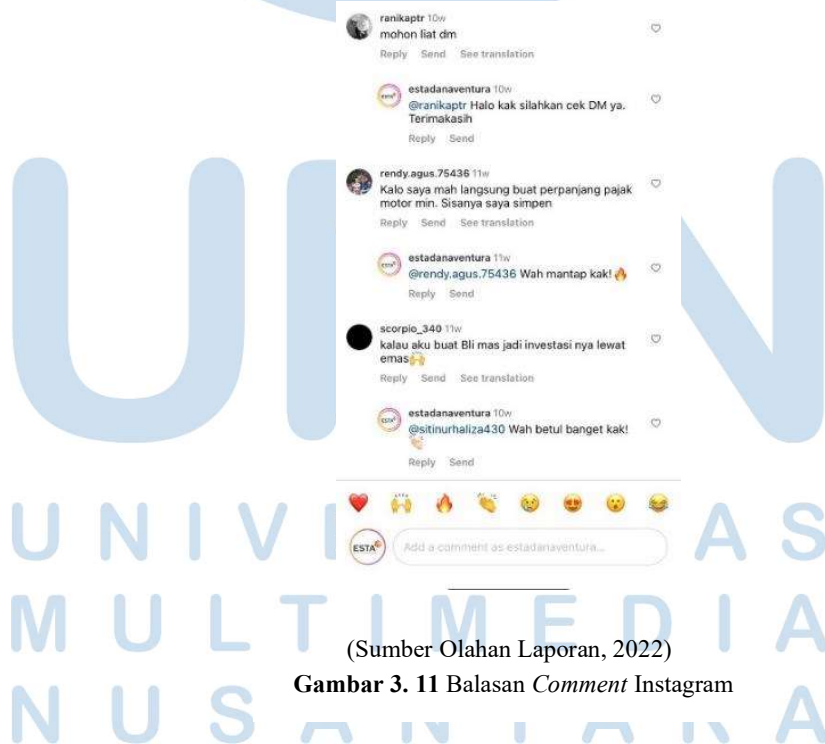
ranikaptr 10w
mohon liat dm
Reply Send See translation

estadanaventura 10w
@ranikaptr Halo kak silahkan cek DM ya. Terimakasih
Reply Send

rendy.agus.75436 11w
Kalo saya mah langsung buat perpanjang pajak motor min. Sisanya saya simpen
Reply Send See translation

estadanaventura 11w
@rendy.agus.75436 Wah mantap kak! 🔥
Reply Send

scorpio_340 11w
kalau aku buat Bli mas jadi investasi nya lewat emas🙌
Reply Send See translation

estadanaventura 10w
@sitinurhaliza430 Wah betul banget kak! 👏
Reply Send

❤️ 🙌 🔥 👏 😢 😍 😮 😂

ESTA Add a comment as estadanaventura...

UNIVERSITAS
MULTIMEDIA
NUSANTARA

(Sumber Olahan Laporan, 2022)
**Gambar 3. 11** Balasan *Comment* Instagram